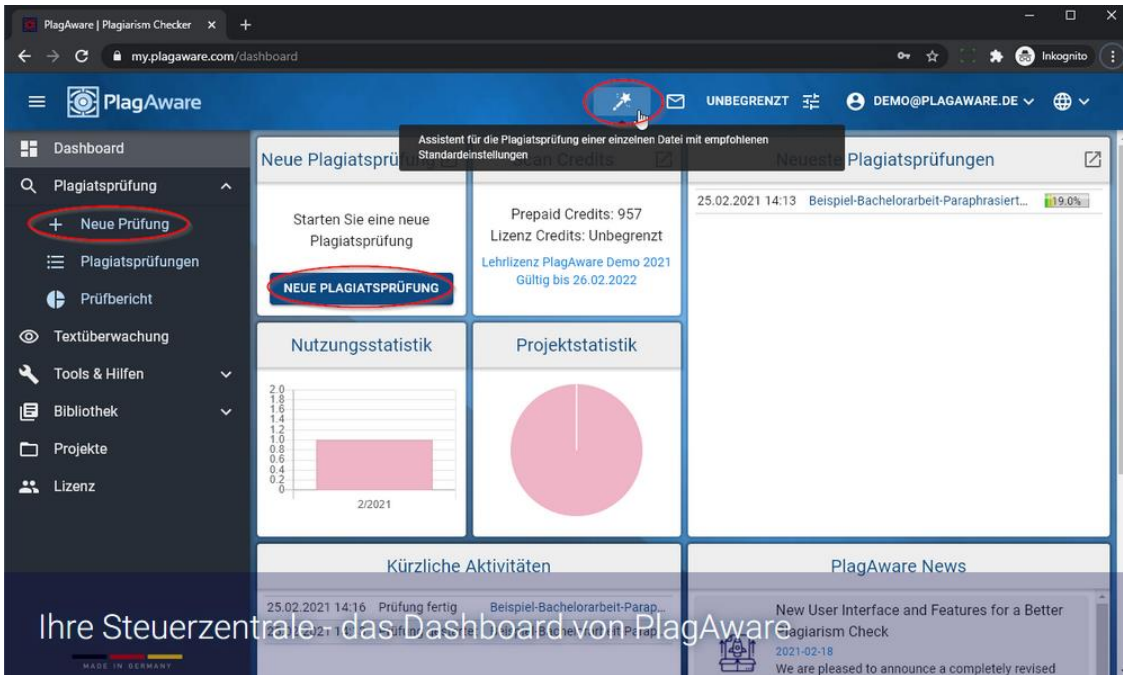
PlagAware | Plagiarism Checker ×
my.plagaware.com/dashboard
Inkognito

PlagAware
UNBEGRENZT
DEMO@PLAGAWARE.DE

Assistent für die Plagiatsprüfung einer einzelnen Datei mit empfohlenen Standardeinstellungen

Dashboard
Plagiatsprüfung
Neue Prüfung
Plagiatsprüfungen
Prüfbericht
Textüberwachung
Tools & Hilfen
Bibliothek
Projekte
Lizenz

Neue Plagiatsprü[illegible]
Starten Sie eine neue Plagiatsprüfung
NEUE PLAGIATSPRÜFUNG

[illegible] Credits
Prepaid Credits: 957
Lizenz Credits: Unbegrenzt
Lehrlizenz PlagAware Demo 2021
Gültig bis 26.02.2022

Neueste Plagiatsprüfungen
25.02.2021 14:13 Beispiel-Bachelorarbeit-Paraphrasiert... 19.0%

Nutzungsstatistik
2.0
1.8
1.6
1.4
1.2
1.0
0.8
0.6
0.4
0.2
0
2/2021

Projektstatistik

Kürzliche Aktivitäten
25.02.2021 14:16 Prüfung fertig Beispiel-Bachelorarbeit-Parap...
25.02.2021 1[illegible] Prüfung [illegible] Beispiel-Bachelorarbeit-Para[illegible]

PlagAware News
New User Interface and Features for a Better Plagiarism Check
2021-02-18
We are pleased to announce a completely revised

Ihre Steuerzentrale - das Dashboard von PlagAware
MADE IN GERMANY